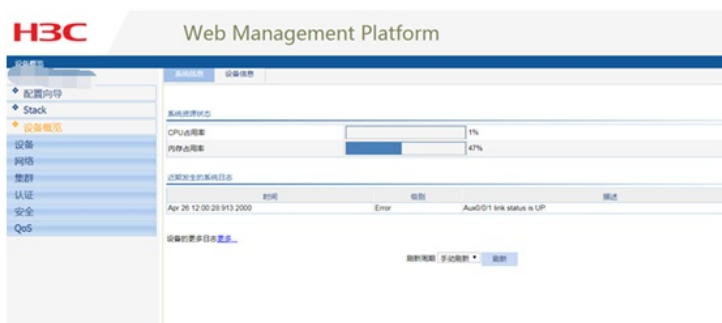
H3C

Web Management Platform

设备概览

配置向导
Stack
设备概览
设备
网络
集群
认证
安全
QoS

系统信息 设备信息

系统资源状态

CPU占用率 1%
内存占用率 47%

近期发生的系统日志

| 时间 | 级别 | 描述 |
|---|---|---|
| Apr 26 12:00:28:913 2000 | Error | Aux0/0/1 link status is UP |

设备的更多日志更多...

刷新周期 手动刷新 刷新